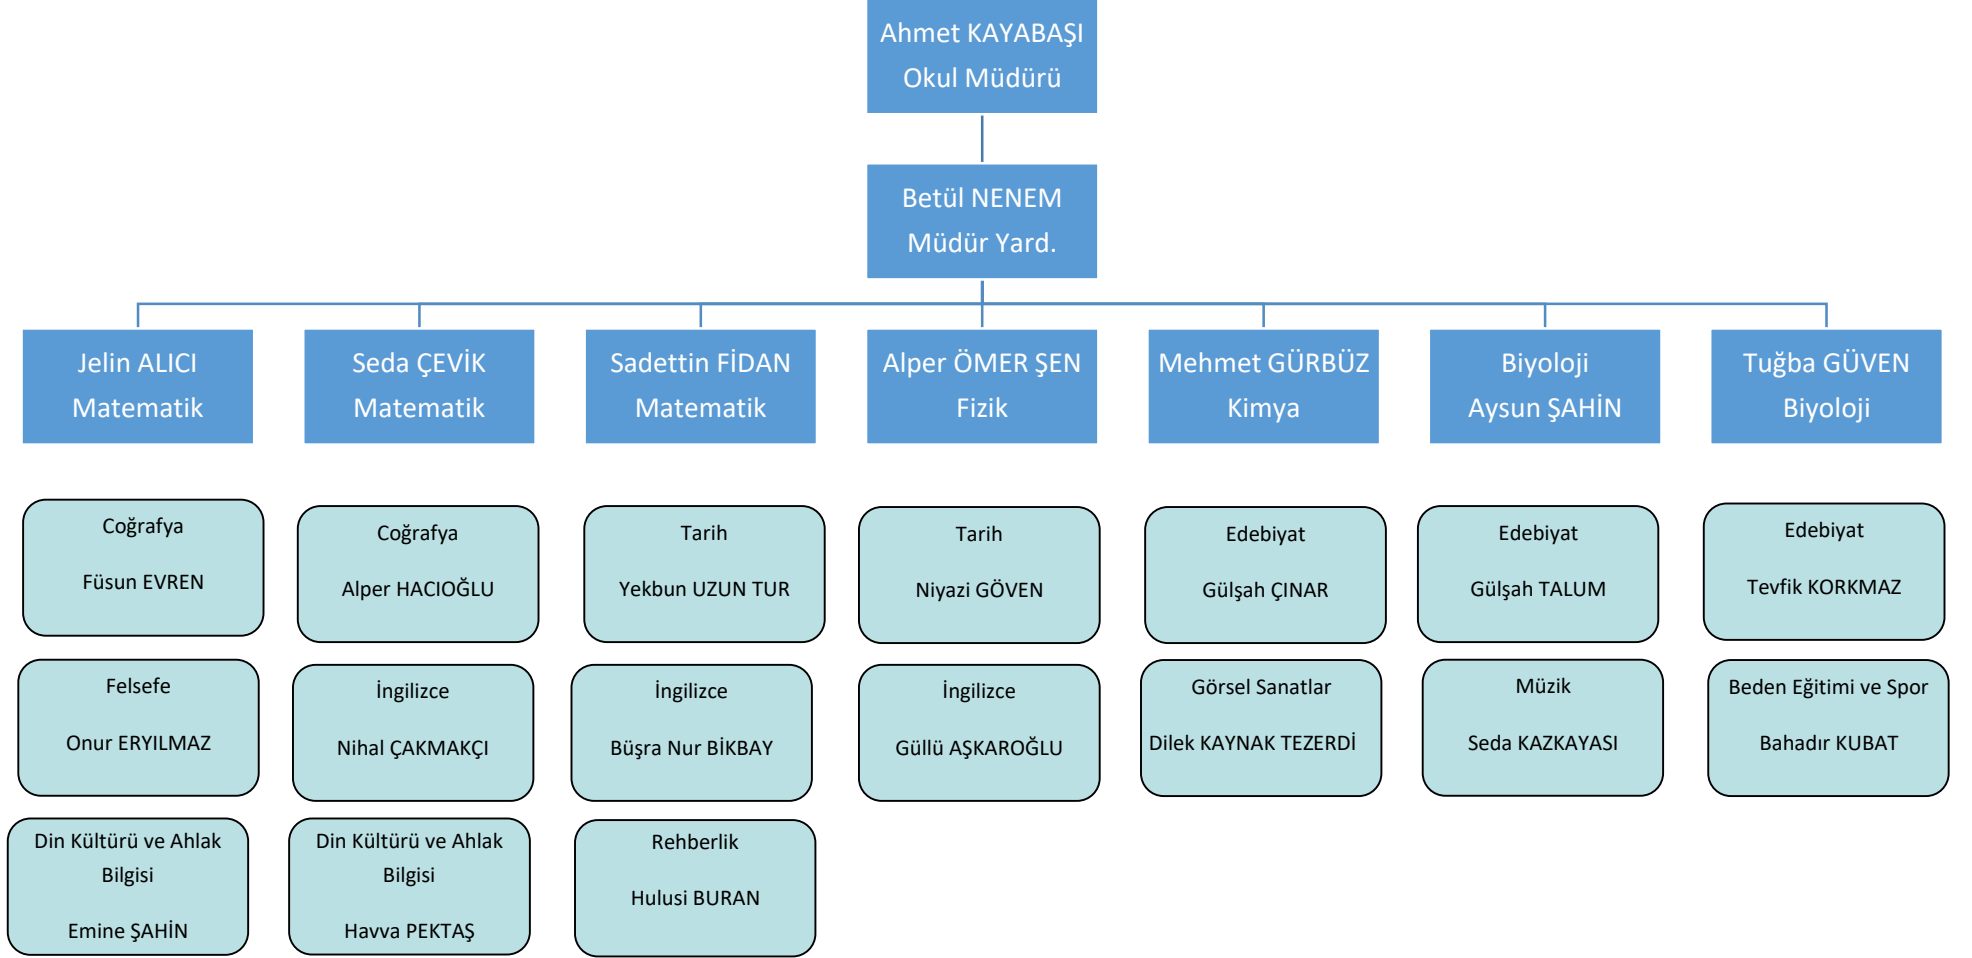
Ahmet KAYABAŞI
Okul Müdürü

Betül NENEM
Müdür Yard.

Jelin ALICI
Matematik

Seda ÇEVİK
Matematik

Sadettin FİDAN
Matematik

Alper ÖMER ŞEN
Fizik

Mehmet GÜRBÜZ
Kimya

Biyoloji
Aysun ŞAHİN

Tuğba GÜVEN
Biyoloji

Coğrafya
Füsun EVREN

Coğrafya
Alper HACIOĞLU

Tarih
Yekbun UZUN TUR

Tarih
Niyazi GÖVEN

Edebiyat
Gülşah ÇINAR

Edebiyat
Gülşah TALUM

Edebiyat
Tevfik KORKMAZ

Felsefe
Onur ERYILMAZ

İngilizce
Nihal ÇAKMAKÇI

İngilizce
Büşra Nur BİKBAY

İngilizce
Güllü AŞKAROĞLU

Görsel Sanatlar
Dilek KAYNAK TEZERDİ

Müzik
Seda KAZKAYASI

Beden Eğitimi ve Spor
Bahadır KUBAT

Din Kültürü ve Ahlak Bilgisi
Emine ŞAHİN

Din Kültürü ve Ahlak Bilgisi
Havva PEKTAŞ

Rehberlik
Hulusi BURAN